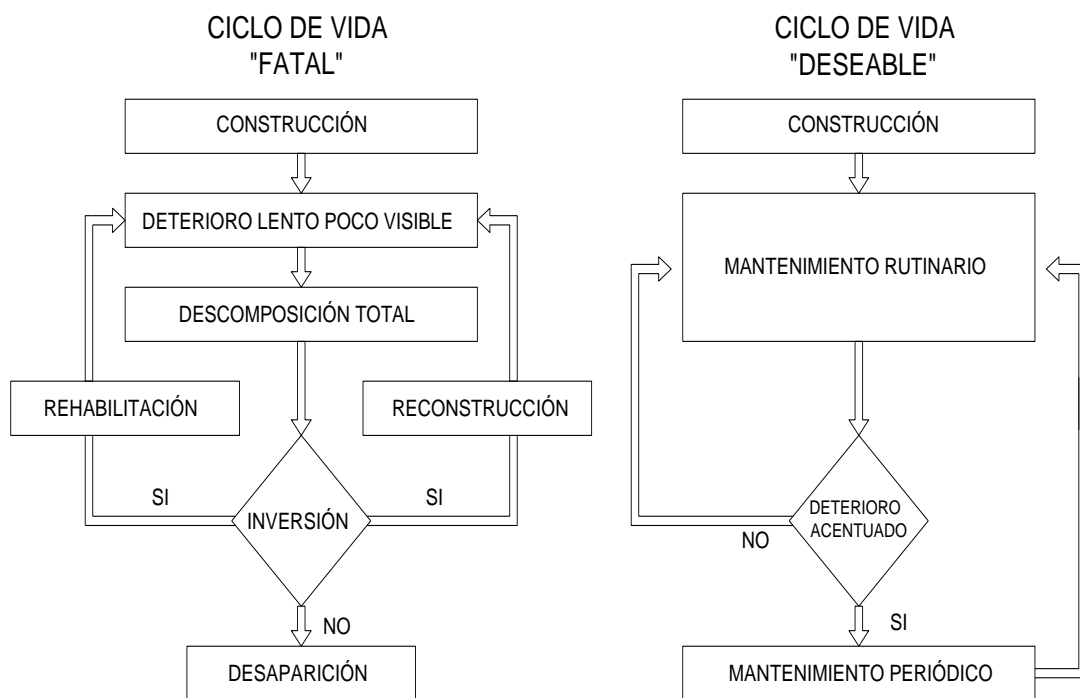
CICLO DE VIDA
"FATAL"

CONSTRUCCIÓN

DETERIORO LENTO POCO VISIBLE

DESCOMPOSICIÓN TOTAL

REHABILITACIÓN

RECONSTRUCCIÓN

SI

SI

INVERSIÓN

NO

DESAPARICIÓN

CICLO DE VIDA
"DESEABLE"

CONSTRUCCIÓN

MANTENIMIENTO RUTINARIO

DETERIORO ACENTUADO

NO

SI

MANTENIMIENTO PERIÓDICO